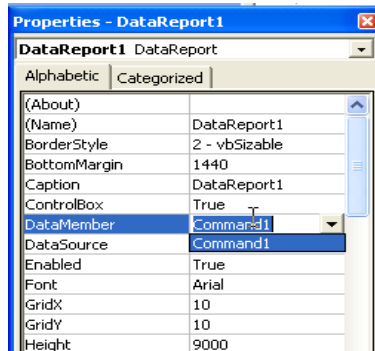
Properties - DataReport1

DataReport1 DataReport

Alphabetic | Categorized

| | |
|---|---|
| (About) | |
| (Name) | DataReport1 |
| BorderStyle | 2 - vbSizable |
| BottomMargin | 1440 |
| Caption | DataReport1 |
| ControlBox | True |
| DataMember | Command1 |
| DataSource | Command1 |
| Enabled | True |
| Font | Arial |
| GridX | 10 |
| GridY | 10 |
| Height | 9000 |